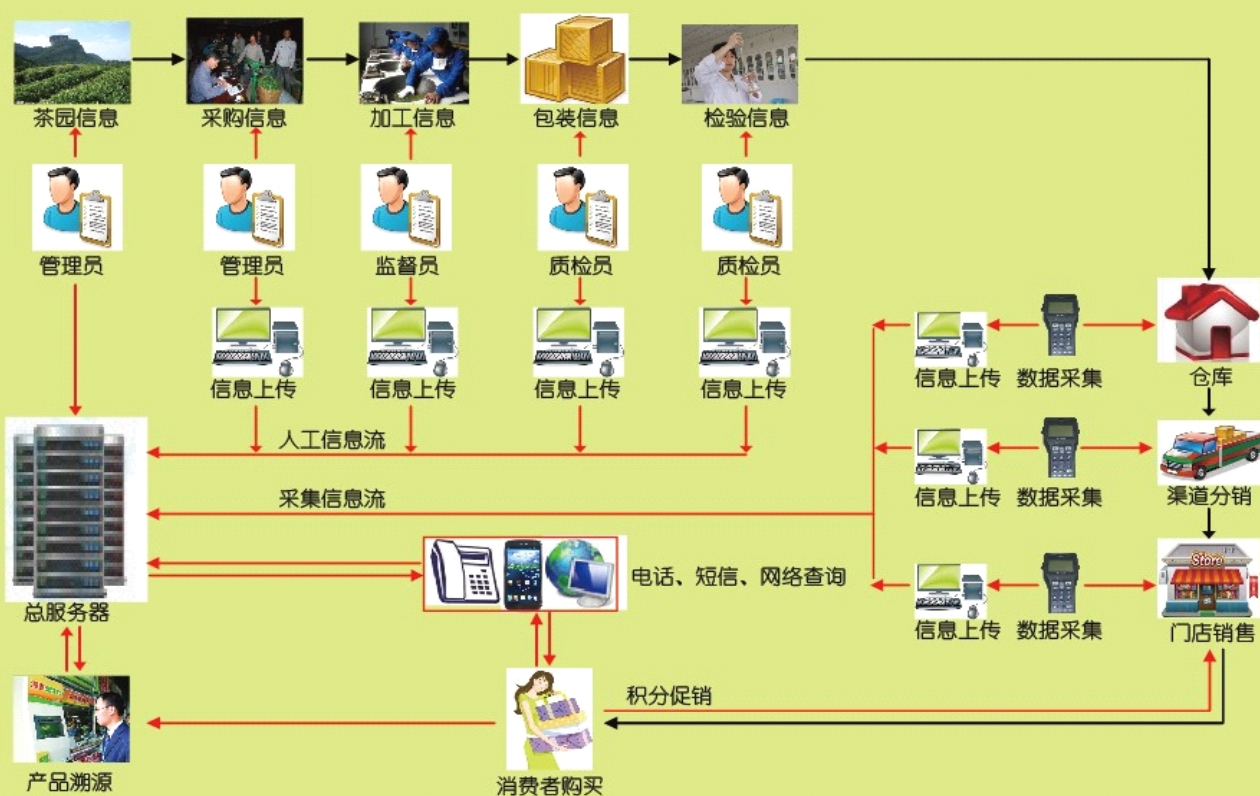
茶园信息
采购信息
加工信息
包装信息
检验信息

管理员
管理员
监督员
质检员
质检员

信息上传
信息上传
信息上传
信息上传

人工信息流

采集信息流

信息上传
数据采集
仓库

信息上传
数据采集
渠道分销

信息上传
数据采集
门店销售

Store

电话、短信、网络查询

总服务器

积分促销

产品溯源

消费者购买